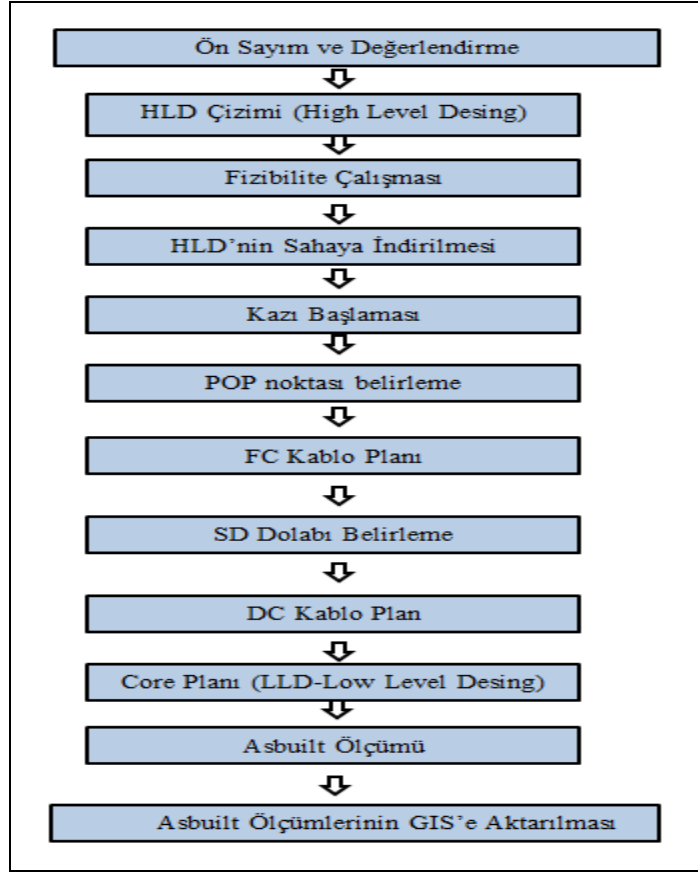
Ön Sayım ve Değerlendirme

HLD Çizimi (High Level Desing)

Fizibilite Çalışması

HLD'nin Sahaya İndirilmesi

Kazı Başlaması

POP noktası belirleme

FC Kablo Planı

SD Dolabı Belirleme

DC Kablo Plan

Core Planı (LLD-Low Level Desing)

Asbuilt Ölçümü

Asbuilt Ölçümlerinin GIS'e Aktarılması